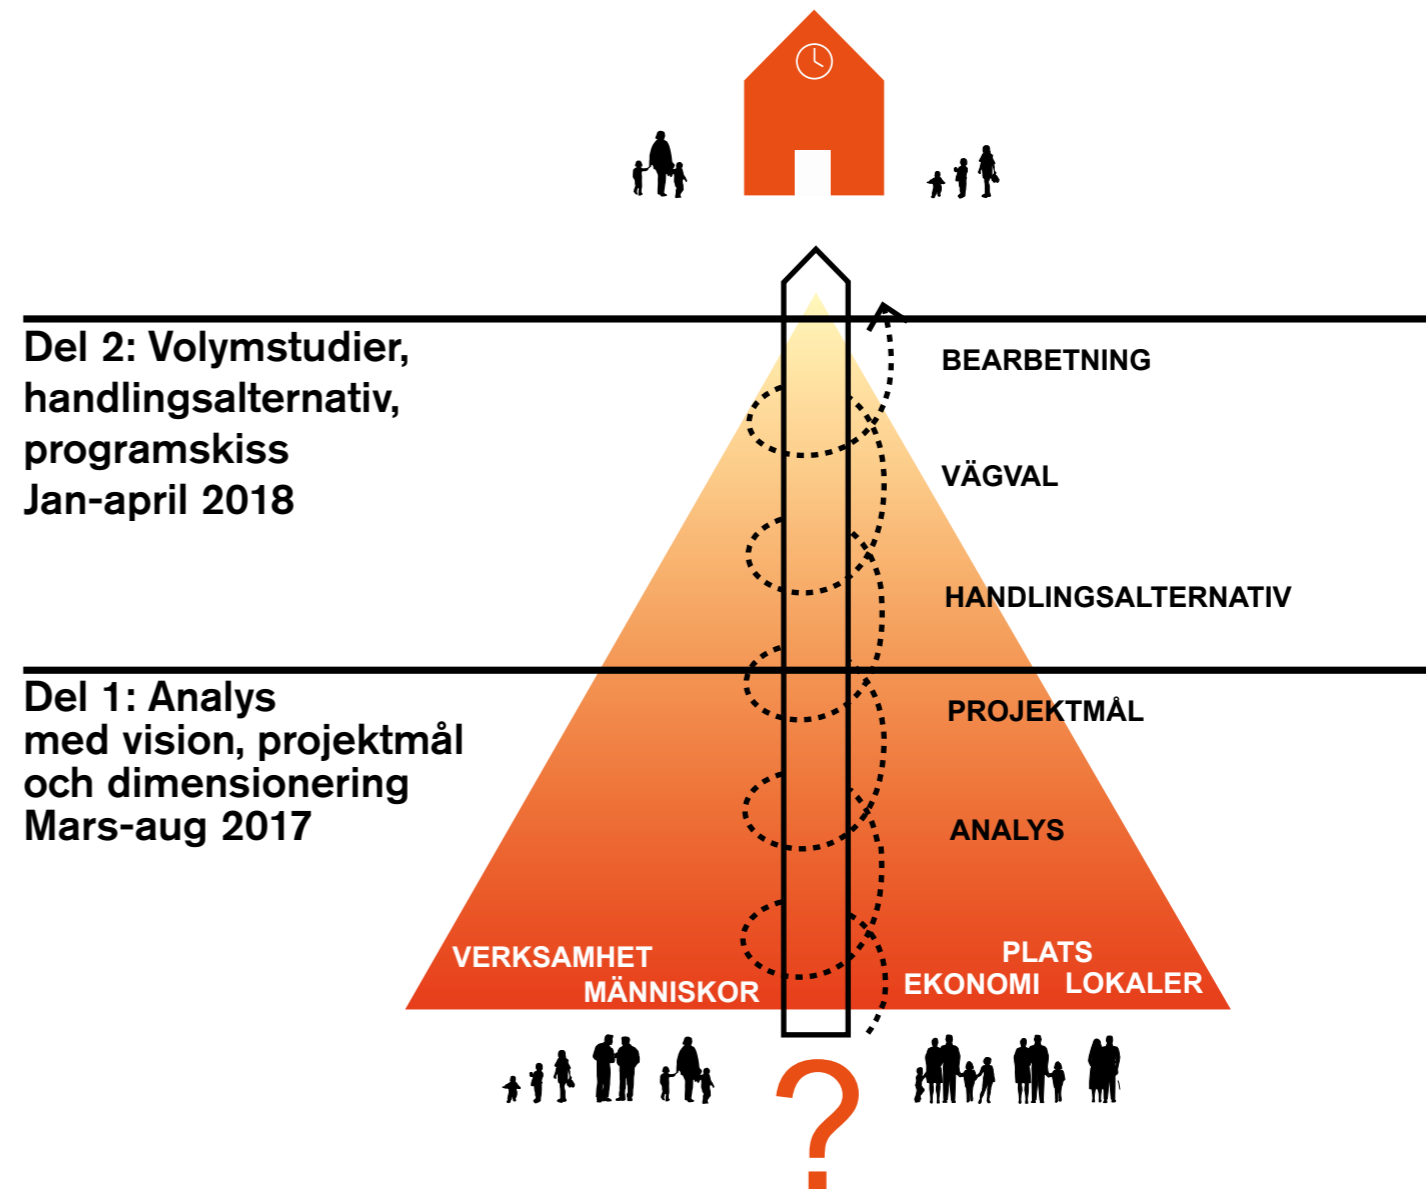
Del 2: Volymstudier, handlingsalternativ, programskiss
Jan-april 2018

BEARBETNING

VÄGVAL

HANDLINGSALTERNATIV

Del 1: Analys
med vision, projektmål och dimensionering
Mars-aug 2017

PROJEKTMÅL

ANALYS

VERKSAMHET
MÄNNISKOR

PLATS
EKONOMI LOKALER

?